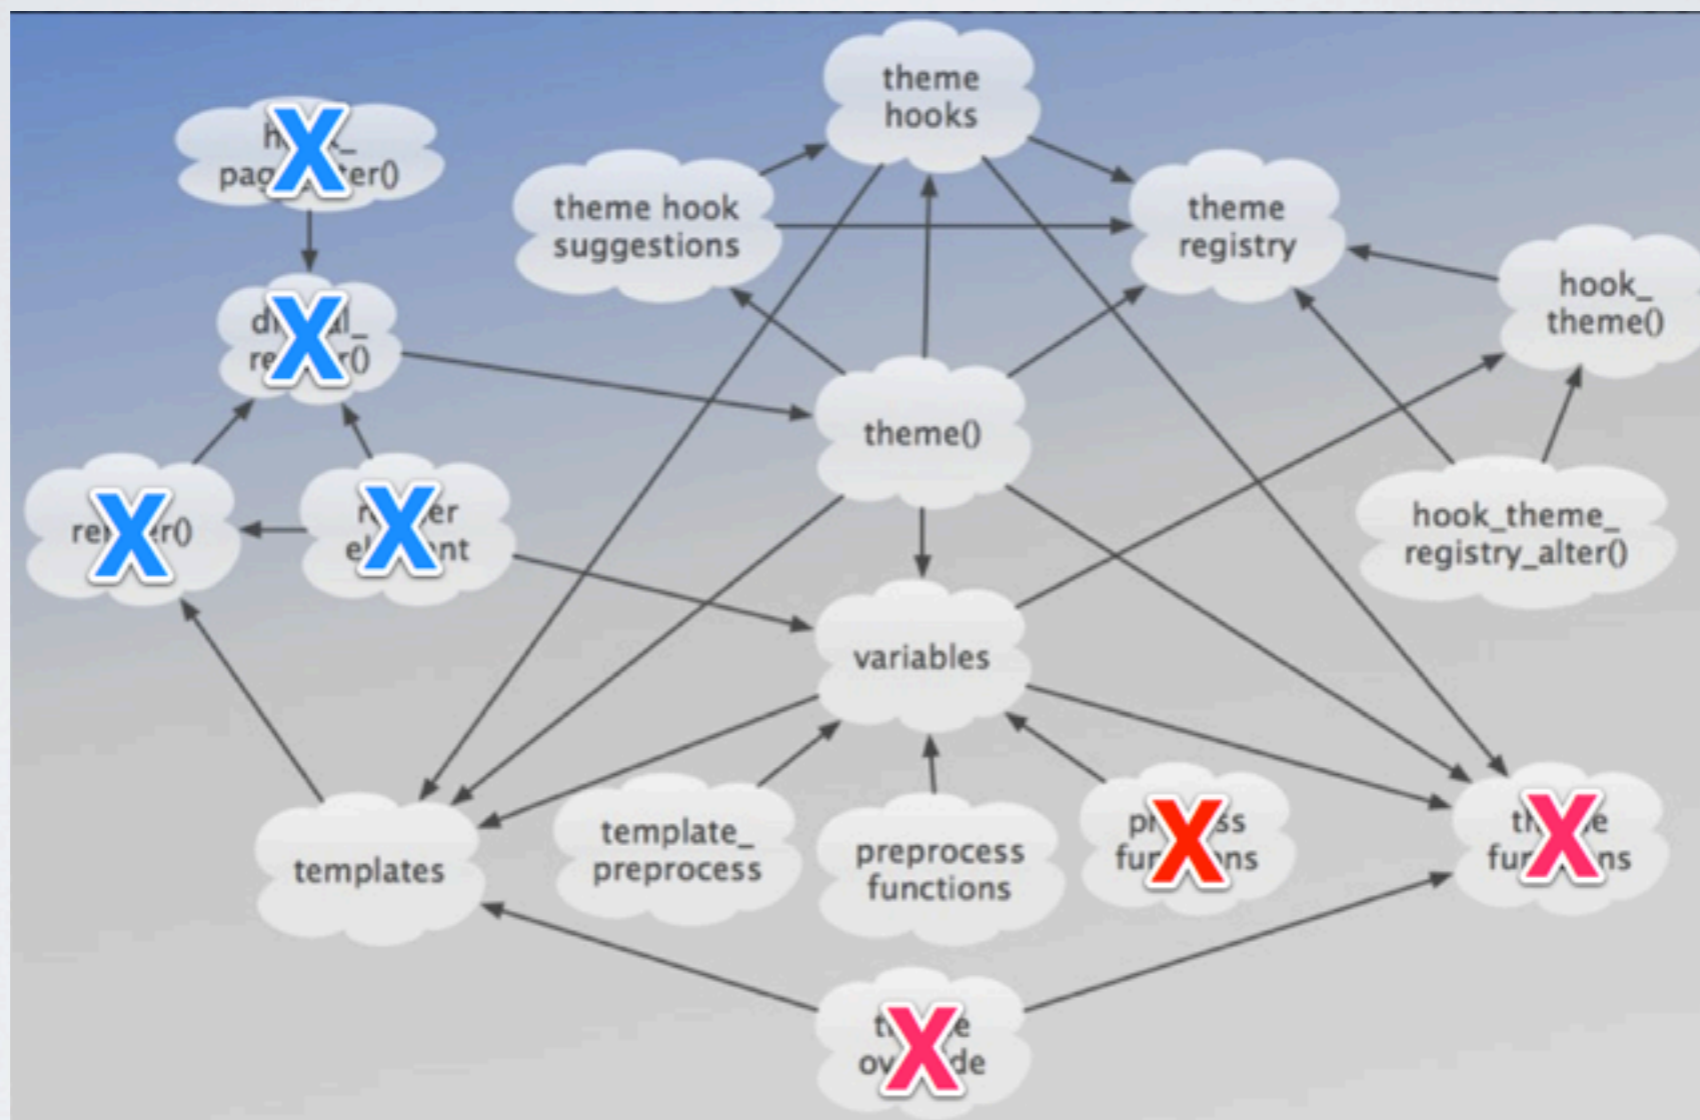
theme hooks

h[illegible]_ pag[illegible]er()

theme hook suggestions

theme registry

d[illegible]l_ re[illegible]r()

hook_ theme()

theme()

re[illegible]r()

r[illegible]er el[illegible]nt

hook_theme_ registry_alter()

variables

templates

template_ preprocess

preprocess functions

p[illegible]ss fu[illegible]ns

th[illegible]e fu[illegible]ns

t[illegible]e ov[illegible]de